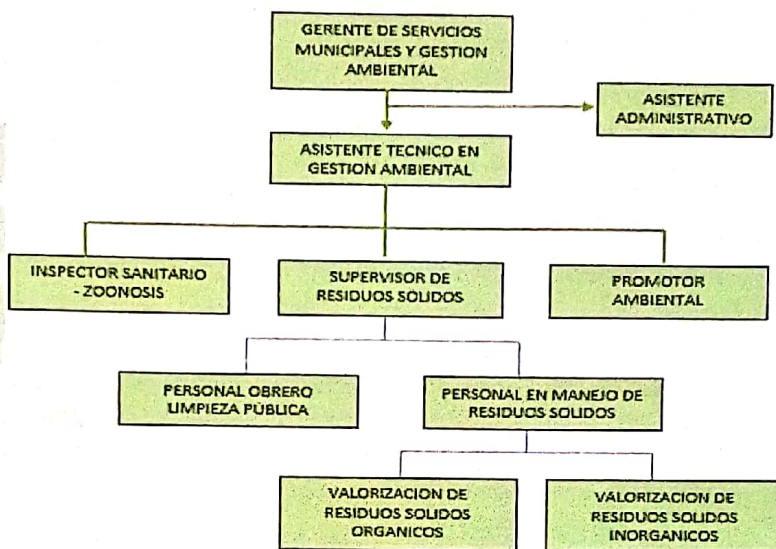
GERENTE DE SERVICIOS MUNICIPALES Y GESTION AMBIENTAL

ASISTENTE ADMINISTRATIVO

ASISTENTE TECNICO EN GESTION AMBIENTAL

INSPECTOR SANITARIO - ZOONOSIS

SUPERVISOR DE RESIDUOS SOLIDOS

PROMOTOR AMBIENTAL

PERSONAL OBRERO LIMPIEZA PÚBLICA

PERSONAL EN MANEJO DE RESIDUOS SOLIDOS

VALORIZACION DE RESIDUOS SOLIDOS ORGANICOS

VALORIZACION DE RESIDUOS SOLIDOS INORGANICOS